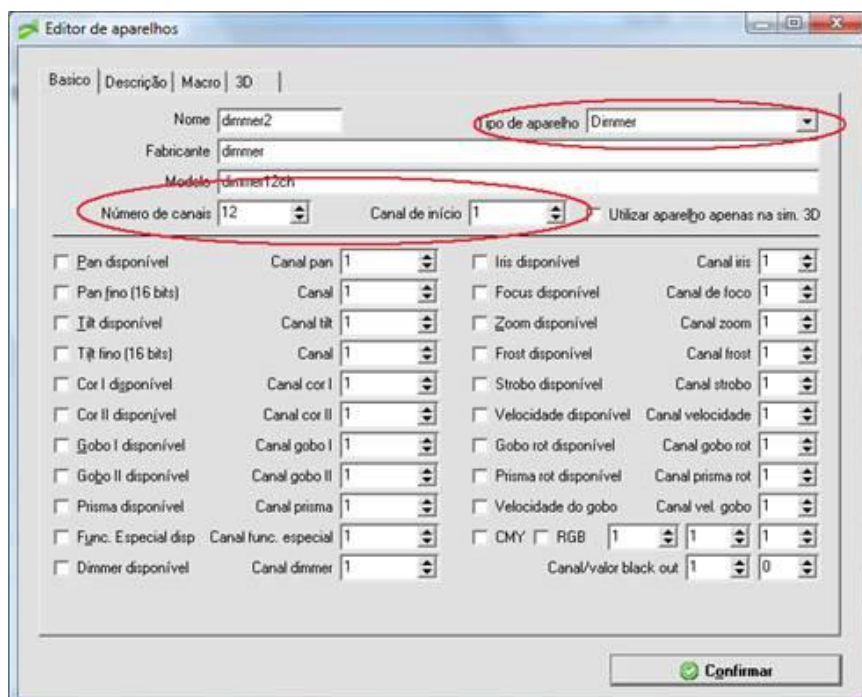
Editor de aparelhos

Basico | Descrição | Macro | 3D

Nome dimmer2

Tipo de aparelho Dimmer

Fabricante dimmer

Modelo dimmer12ch

Número de canais 12

Canal de início 1

Utilizar aparelho apenas na sim. 3D

| | | | |
|---|---|---|---|
| Pan disponível | Canal pan 1 | Iris disponível | Canal iris 1 |
| Pan fino (16 bits) | Canal 1 | Focus disponível | Canal de foco 1 |
| Tilt disponível | Canal tilt 1 | Zoom disponível | Canal zoom 1 |
| Tilt fino (16 bits) | Canal 1 | Frost disponível | Canal frost 1 |
| Cor I disponível | Canal cor I 1 | Strobo disponível | Canal strobo 1 |
| Cor II disponível | Canal cor II 1 | Velocidade disponível | Canal velocidade 1 |
| Gobo I disponível | Canal gobo I 1 | Gobo rot disponível | Canal gobo rot 1 |
| Gobo II disponível | Canal gobo II 1 | Prisma rot disponível | Canal prisma rot 1 |
| Prisma disponível | Canal prisma 1 | Velocidade do gobo | Canal vel. gobo 1 |
| Func. Especial disp | Canal func. especial 1 | CMY RGB | 1 1 1 |
| Dimmer disponível | Canal dimmer 1 | | Canal/valor black out 1 0 |

Confirmar